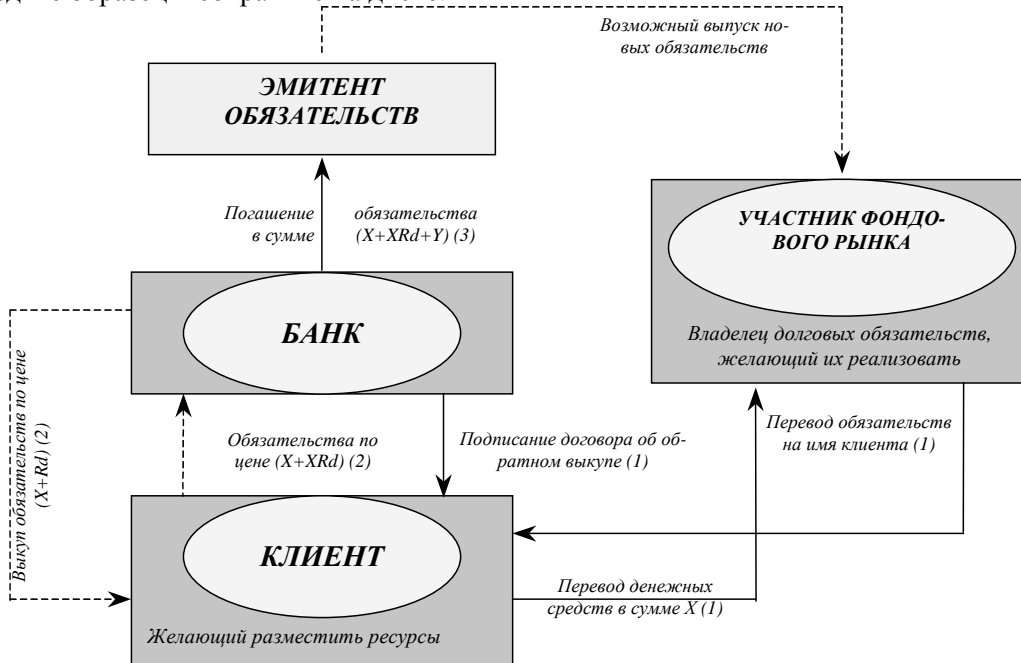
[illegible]

Возможный выпуск новых обязательств

ЭМИТЕНТ ОБЯЗАТЕЛЬСТВ

Погашение в сумме

обязательства (X+XRd+Y) (3)

УЧАСТНИК ФОНДОВОГО РЫНКА

Владелец долговых обязательств, желающий их реализовать

БАНК

Выкуп обязательств по цене (X+Rd) (2)

Обязательства по цене (X+XRd) (2)

Подписание договора об обратном выкупе (1)

Перевод обязательств на имя клиента (1)

КЛИЕНТ

Перевод денежных средств в сумме X (1)

Желающий разместить ресурсы